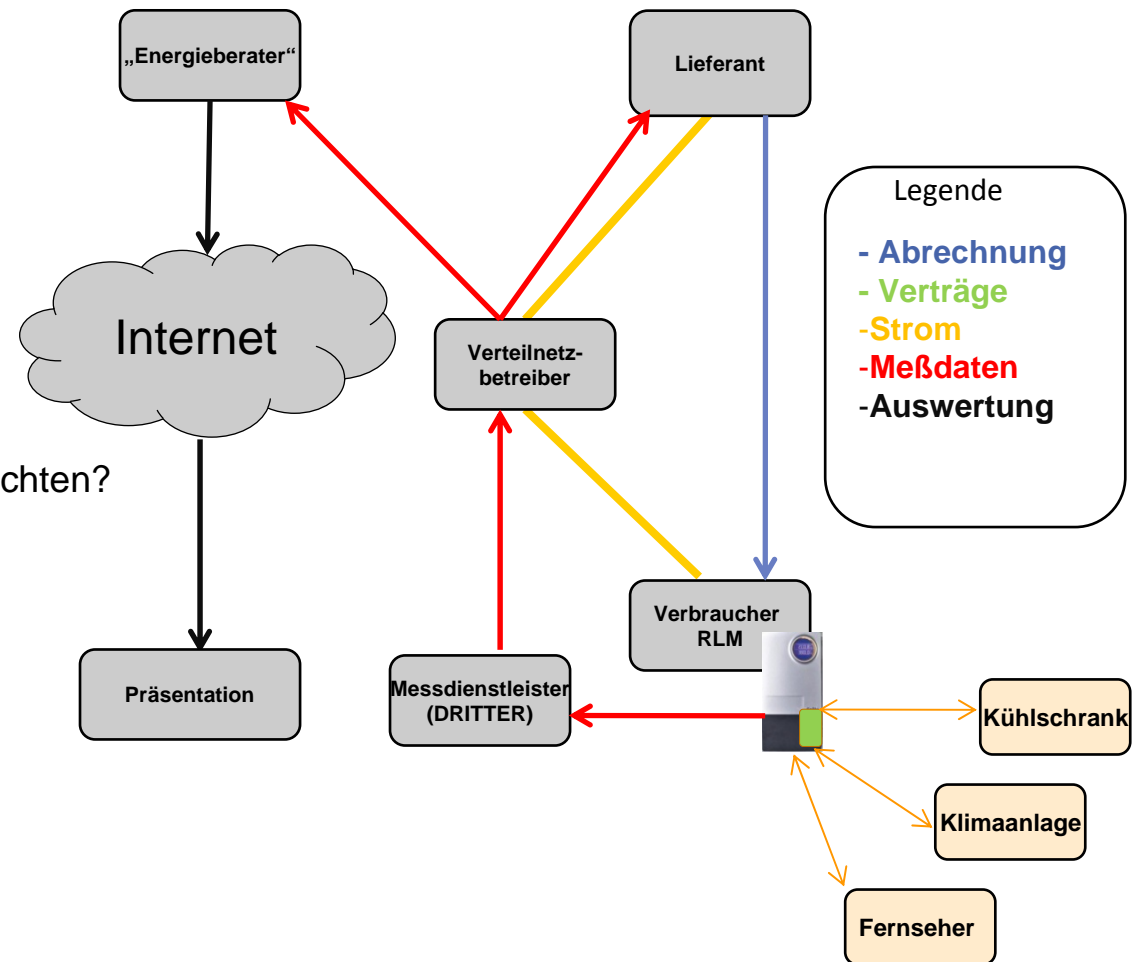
„Energieberater“

Lieferant

Legende

- Abrechnung
- Verträge
-Strom
-Meßdaten
-Auswertung

Internet

Verteilnetzbetreiber

chten?

Verbraucher RLM

Präsentation

Messdienstleister (DRITTER)

Kühlschrank

Klimaanlage

Fernseher